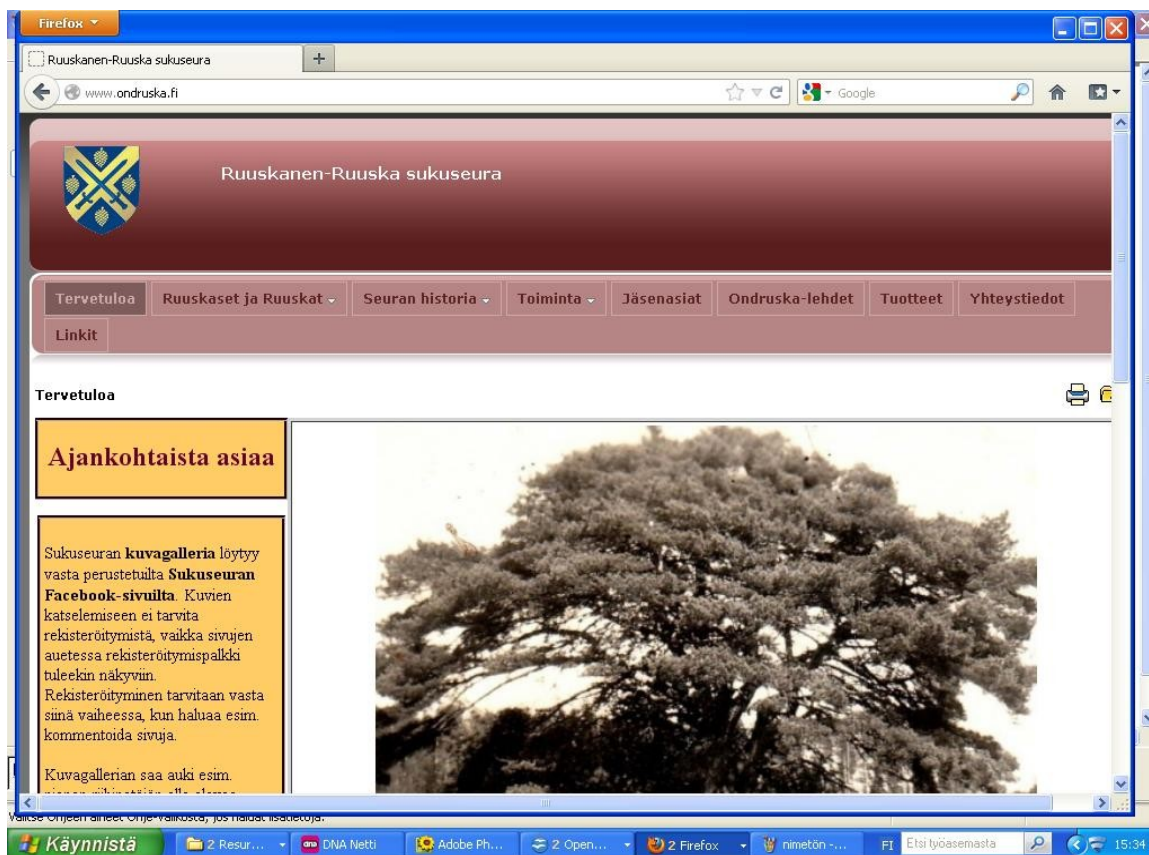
Firefox

Ruuskanen-Ruuska sukuseura

www.ondruska.fi

Google

Ruuskanen-Ruuska sukuseura

Tervetuloa | Ruuskaset ja Ruuskat | Seuran historia | Toiminta | Jäsenasiat | Ondruska-lehdet | Tuotteet | Yhteystiedot | Linkit

Tervetuloa

Ajankohtaista asiaa

Sukuseuran **kuvagalleria** löytyy vasta perustetuilta **Sukuseuran Facebook-sivuilta**. Kuvien katselemiseen ei tarvita rekisteröitymistä, vaikka sivujen auetessa rekisteröitymispalkki tuleekin näkyviin. Rekisteröityminen tarvitaan vasta siinä vaiheessa, kun haluaa esim. kommentoida sivuja.

Kuvagallerian saa auki esim. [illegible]

Valitse Ohjeen aiheet Ohje-valikosta, jos haluat lisätietoja.

Käynnistä | 2 Resur... | DNA Netti | Adobe Ph... | 2 Open... | 2 Firefox | nimetön -... | FI | Etsi työasemasta | 15:34